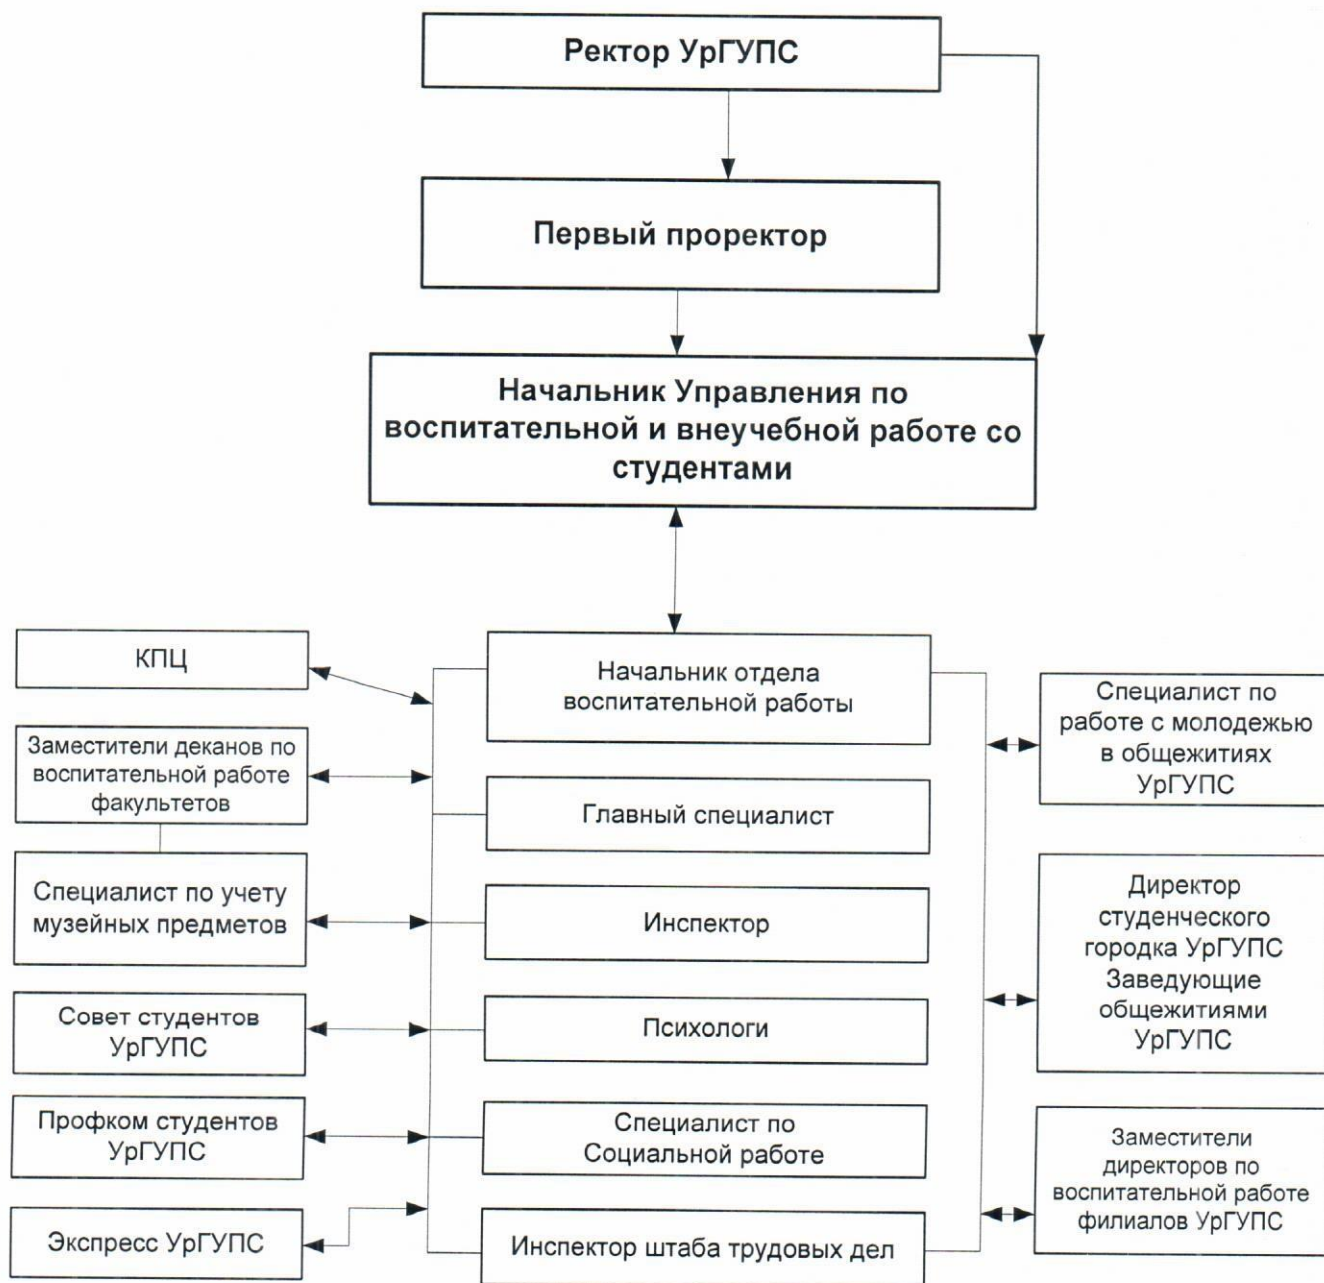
Ректор УрГУПС

Первый проректор

Начальник Управления по воспитательной и внеучебной работе со студентами

КПЦ

Заместители деканов по воспитательной работе факультетов

Специалист по учету музейных предметов

Совет студентов УрГУПС

Профком студентов УрГУПС

Экспресс УрГУПС

Начальник отдела воспитательной работы

Главный специалист

Инспектор

Психологи

Специалист по Социальной работе

Инспектор штаба трудовых дел

Специалист по работе с молодежью в общежитиях УрГУПС

Директор студенческого городка УрГУПС Заведующие общежитиями УрГУПС

Заместители директоров по воспитательной работе филиалов УрГУПС